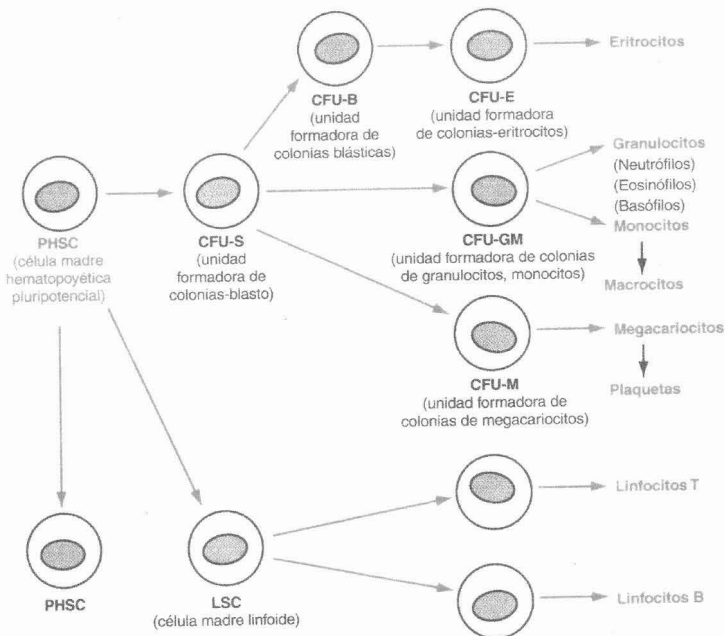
CFU-B
(unidad formadora de colonias blásticas)

CFU-E
(unidad formadora de colonias-eritrocitos)

Eritrocitos

PHSC
(célula madre hematopoyética pluripotencial)

CFU-S
(unidad formadora de colonias-blasto)

CFU-GM
(unidad formadora de colonias de granulocitos, monocitos)

Granulocitos
(Neutrófilos)
(Eosinófilos)
(Basófilos)
Monocitos

Macrocitos

CFU-M
(unidad formadora de colonias de megacariocitos)

Megacariocitos

Plaquetas

Linfocitos T

PHSC

LSC
(célula madre linfoide)

Linfocitos B